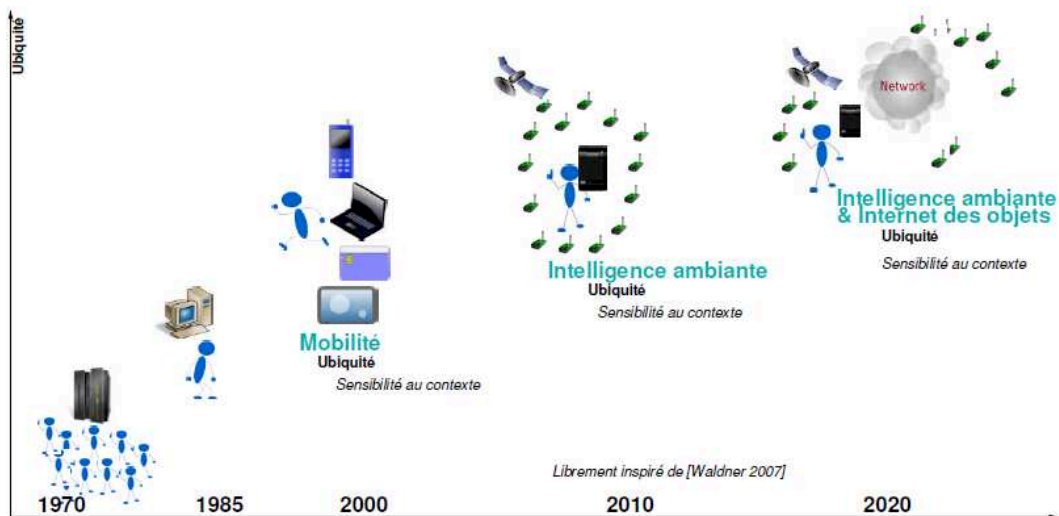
Ubiquité

Network

Intelligence ambiante & Internet des objets
Ubiquité
Sensibilité au contexte

Intelligence ambiante
Ubiquité
Sensibilité au contexte

Mobilité
Ubiquité
Sensibilité au contexte

Librement inspiré de [Waldner 2007]

1970 1985 2000 2010 2020